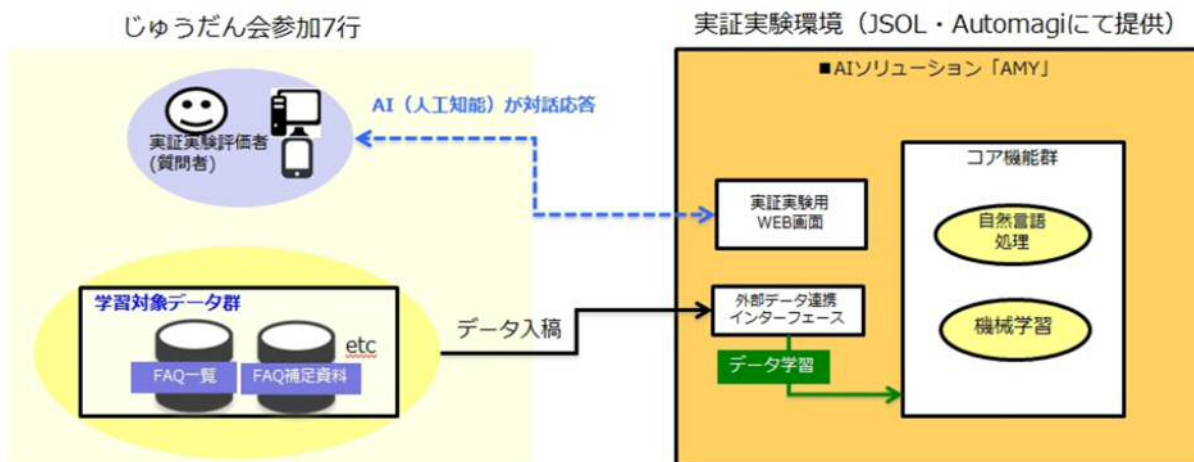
じゅうだん会参加7行

実証実験評価者
(質問者)

AI（人工知能）が対話応答

学習対象データ群

FAQ一覧

FAQ補足資料

etc

データ入稿

実証実験環境（JSOL・Automagiにて提供）

■AIソリューション「AMY」

実証実験用
WEB画面

外部データ連携
インターフェース

データ学習

コア機能群

自然言語
処理

機械学習